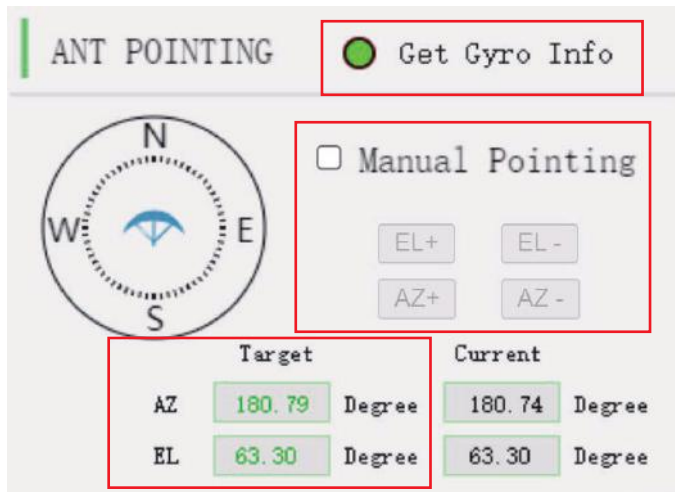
ANT POINTING

Get Gyro Info

N
W E
S

Manual Pointing

EL+ EL -
AZ+ AZ -

| | Target | | Current | |
|---|---|---|---|---|
| AZ | 180.79 | Degree | 180.74 | Degree |
| EL | 63.30 | Degree | 63.30 | Degree |